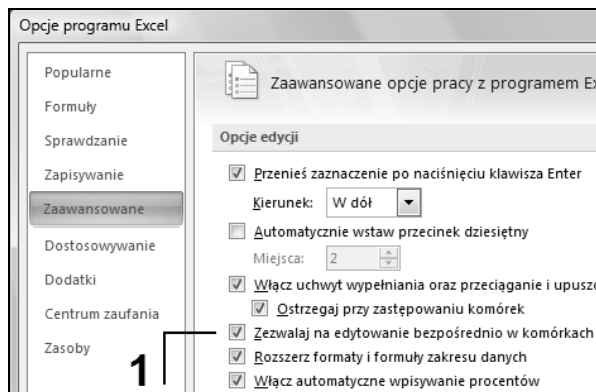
Opcje programu Excel

Popularne
Formuły
Sprawdzanie
Zapisywanie
Zaawansowane
Dostosowywanie
Dodatki
Centrum zaufania
Zasoby

Zaawansowane opcje pracy z programem Ex

Opcje edycji

Przenieś zaznaczenie po naciśnięciu klawisza Enter
Kierunek: W dół
Automatycznie wstaw przecinek dziesiętny
Miejsca: 2
Włącz uchwyt wypełniania oraz przeciąganie i upusz
Ostrzegaj przy zastępowaniu komórek
Zezwalaj na edytowanie bezpośrednio w komórkach
Rozszerz formaty i formuły zakresu danych
Włącz automatyczne wpisywanie procentów

1